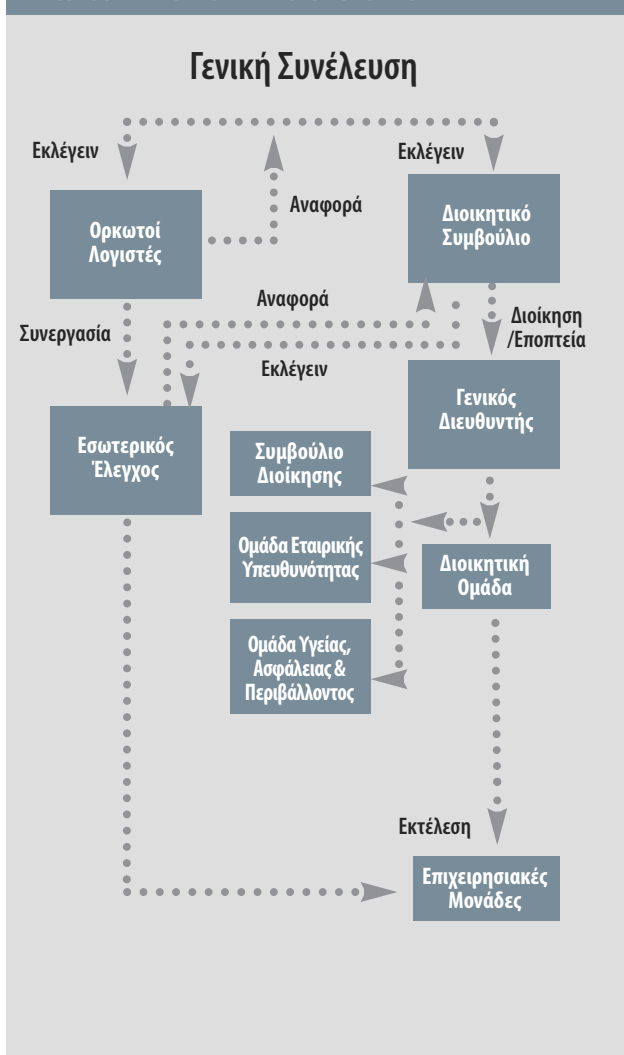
Γενική Συνέλευση

Εκλέγειν

Εκλέγειν

Αναφορά

Ορκωτοί Λογιστές

Διοικητικό Συμβούλιο

Αναφορά

Συνεργασία

Διοίκηση /Εποπτεία

Εκλέγειν

Γενικός Διευθυντής

Εσωτερικός Έλεγχος

Συμβούλιο Διοίκησης

Ομάδα Εταιρικής Υπευθυνότητας

Διοικητική Ομάδα

Ομάδα Υγείας, Ασφάλειας & Περιβάλλοντος

Εκτέλεση

Επιχειρησιακές Μονάδες